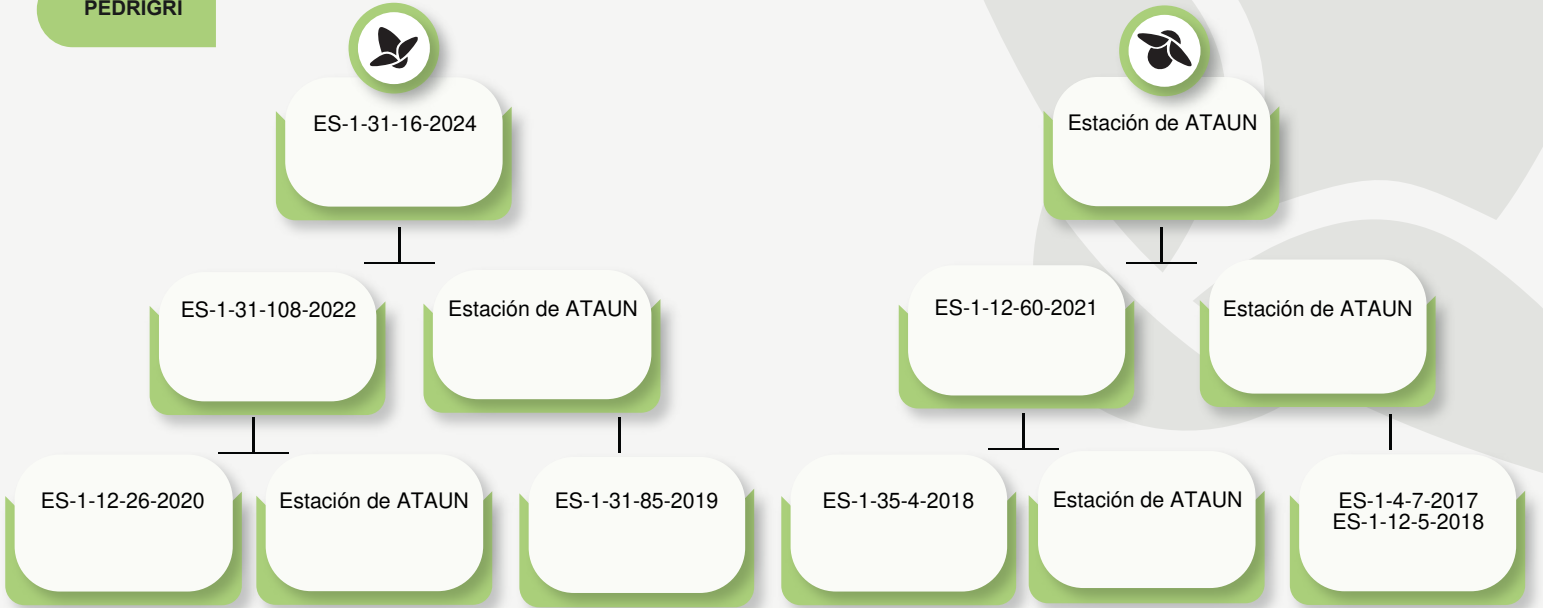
PEDRIGRI

ES-1-31-16-2024

ES-1-31-108-2022

Estación de ATAUN

ES-1-12-26-2020

Estación de ATAUN

ES-1-31-85-2019

Estación de ATAUN

ES-1-12-60-2021

Estación de ATAUN

ES-1-35-4-2018

Estación de ATAUN

ES-1-4-7-2017
ES-1-12-5-2018